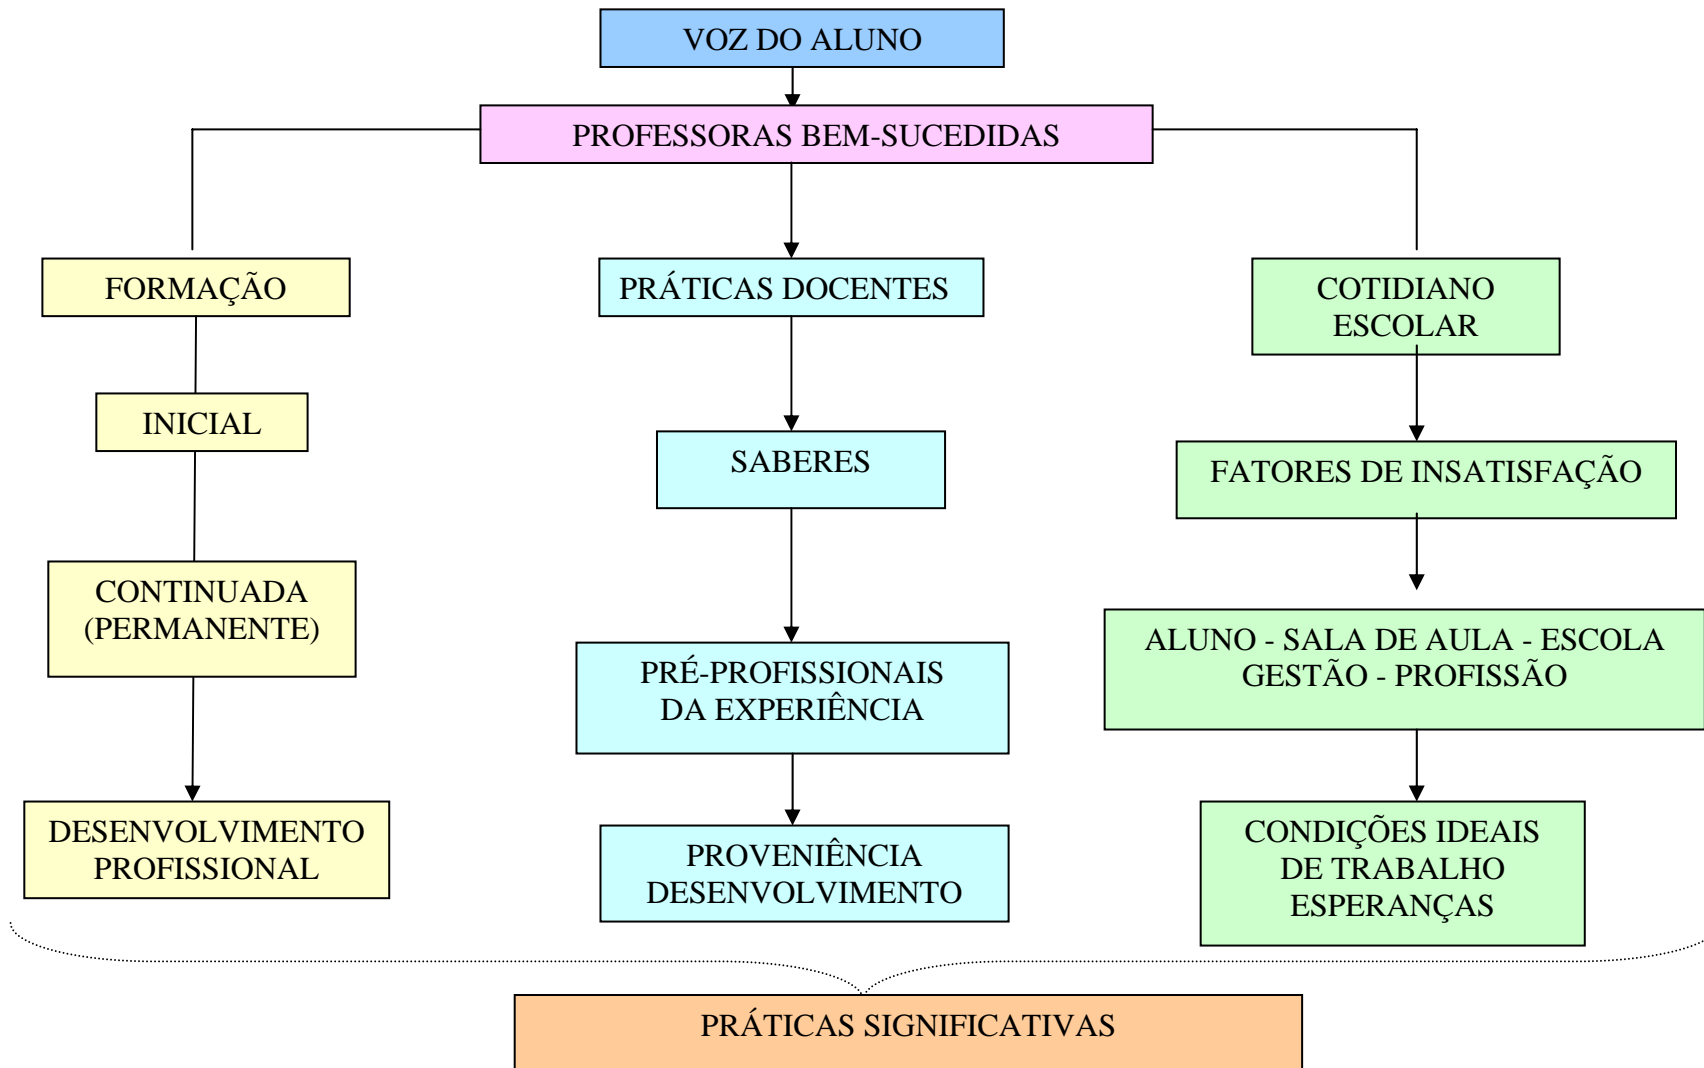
VOZ DO ALUNO

PROFESSORAS BEM-SUCEDIDAS

FORMAÇÃO

INICIAL

CONTINUADA (PERMANENTE)

DESENVOLVIMENTO PROFISSIONAL

PRÁTICAS DOCENTES

SABERES

PRÉ-PROFISSIONAIS DA EXPERIÊNCIA

PROVENIÊNCIA DESENVOLVIMENTO

COTIDIANO ESCOLAR

FATORES DE INSATISFAÇÃO

ALUNO - SALA DE AULA - ESCOLA GESTÃO - PROFISSÃO

CONDIÇÕES IDEAIS DE TRABALHO ESPERANÇAS

PRÁTICAS SIGNIFICATIVAS